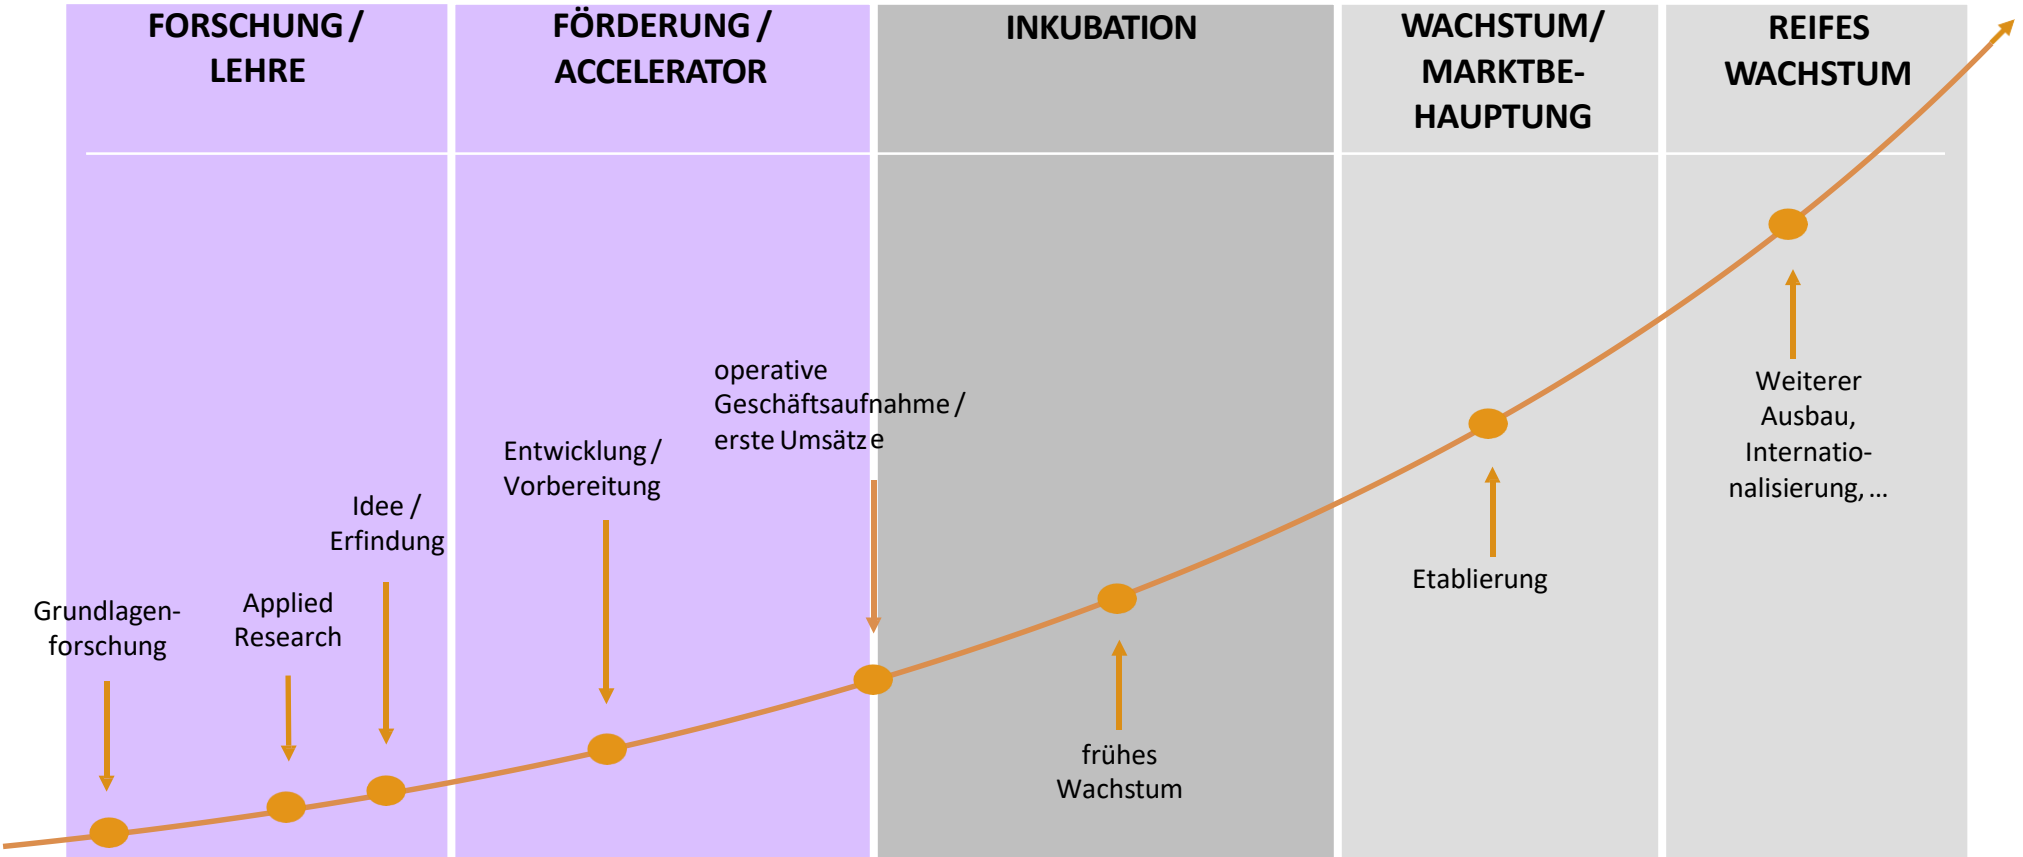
FORSCHUNG / LEHRE

FÖRDERUNG / ACCELERATOR

INKUBATION

WACHSTUM/ MARKTBE-HAUPTUNG

REIFES WACHSTUM

Grundlagenforschung

Applied Research

Idee / Erfindung

Entwicklung / Vorbereitung

operative Geschäftsaufnahme / erste Umsätz e

frühes Wachstum

Etablierung

Weiterer Ausbau, Internationalisierung, ...